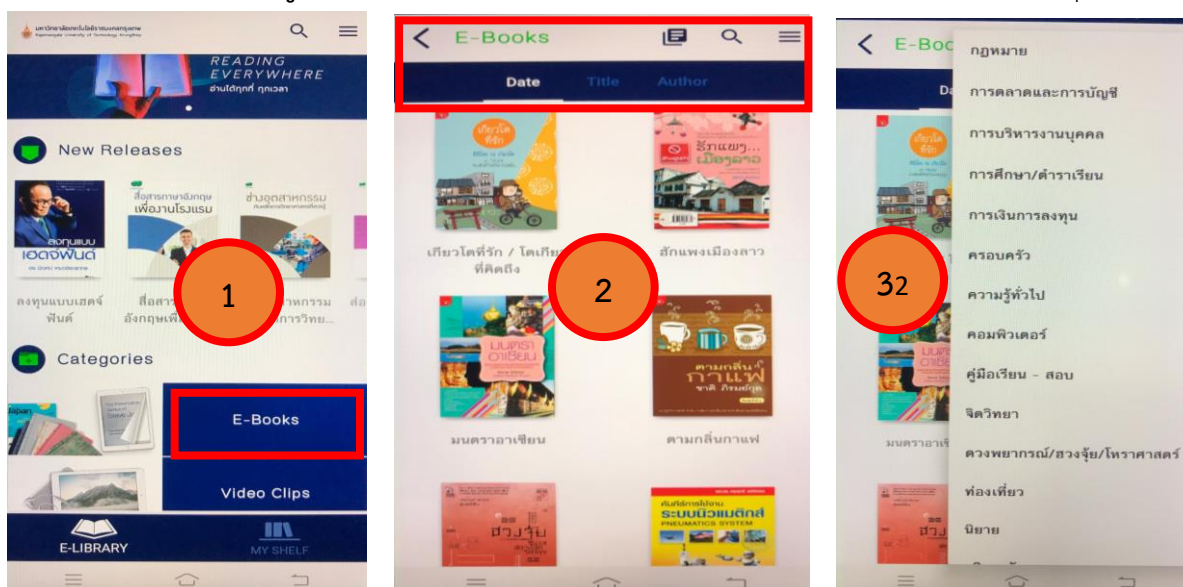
มหาวิทยาลัยเทคโนโลยีราชมงคลกรุงเทพ
Rajamangala University of Technology Krungthep

READING EVERYWHERE
อ่านได้ทุกที่ ทุกเวลา

New Releases

ลงทุนแบบเฮดจ์ฟันด์

สื่อสารภาษาอังกฤษเพื่องานโรงแรม

ช่างอุตสาหกรรม

ลงทุนแบบเฮดจ์ฟันด์

สื่อสารภาษาอังกฤษเพื่...

...หกรรม ...การวิทย...

1

Categories

E-Books

Video Clips

E-LIBRARY

MY SHELF

E-Books

Date

Title

Author

เกียวโตที่รัก

สักแพงเมืองลาว

เกียวโตที่รัก / โตเกียวที่คิดถึง

2

สักแพงเมืองลาว

มนตราอาเซียน

ตามกลิ่นกาแฟ

มนตราอาเซียน

ตามกลิ่นกาแฟ

ระบบนิวแมติกส์
PNEUMATICS SYSTEM

E-Boo

Da

32

มนตราอาเ

กฎหมาย

การตลาดและการบัญชี

การบริหารงานบุคคล

การศึกษา/ตำราเรียน

การเงินการลงทุน

ครอบครัว

ความรู้ทั่วไป

คอมพิวเตอร์

คู่มือเรียน - สอบ

จิตวิทยา

ดวงพยากรณ์/ฮวงจุ้ย/โหราศาสตร์

ท่องเที่ยว

นิยาย